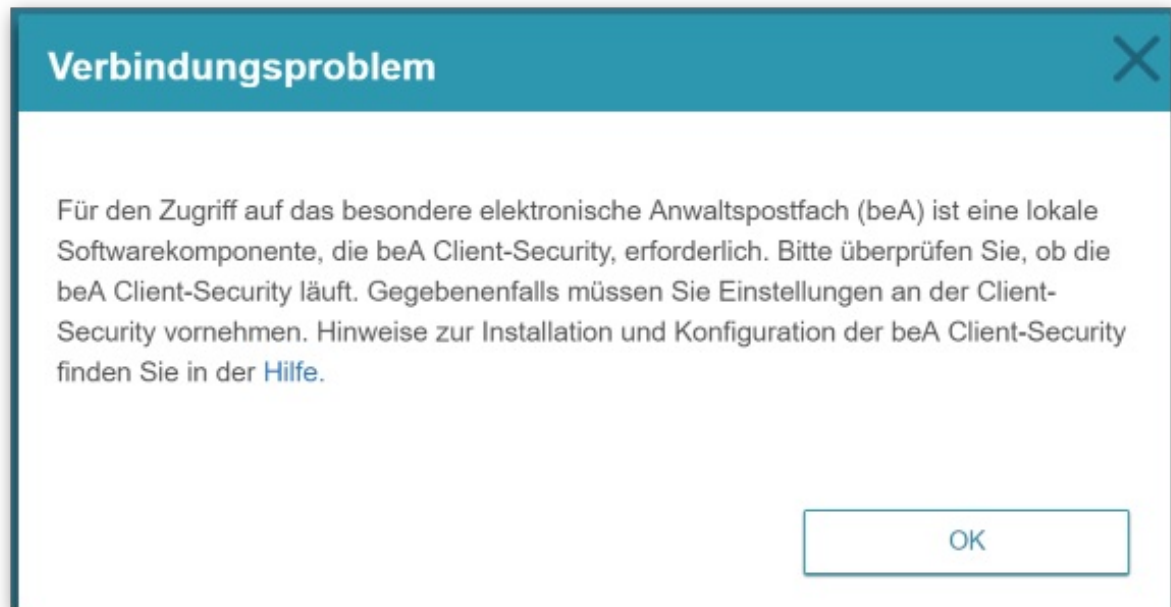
Verbindungsproblem

Für den Zugriff auf das besondere elektronische Anwaltspostfach (beA) ist eine lokale Softwarekomponente, die beA Client-Security, erforderlich. Bitte überprüfen Sie, ob die beA Client-Security läuft. Gegebenenfalls müssen Sie Einstellungen an der Client-Security vornehmen. Hinweise zur Installation und Konfiguration der beA Client-Security finden Sie in der Hilfe.

OK